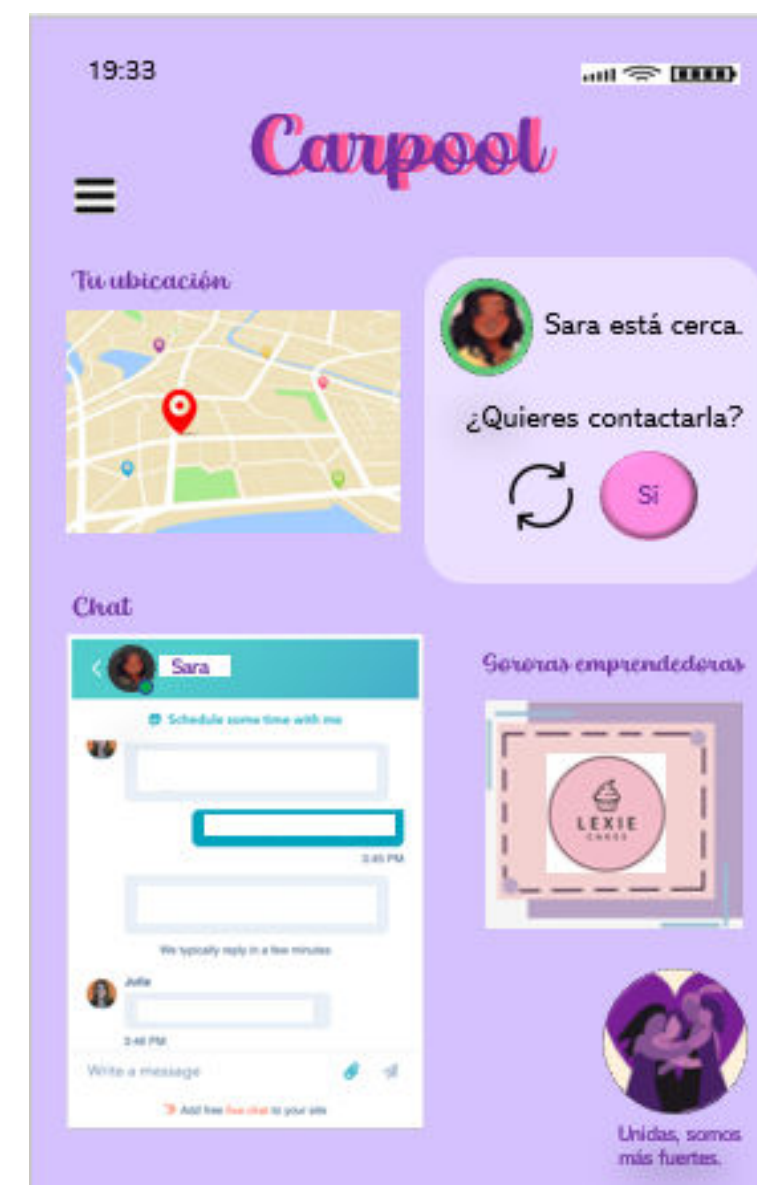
19:33

Carpool

Tu ubicación

Sara está cerca.

¿Quieres contactarla?

Sí

Chat

Sara

Schedule some time with me

3:45 PM

We typically reply in a few minutes

Julia

3:46 PM

Write a message

Add free live chat to your site

Sororas emprendedoras

LEXIE
CAKES

Unidas, somos más fuertes.